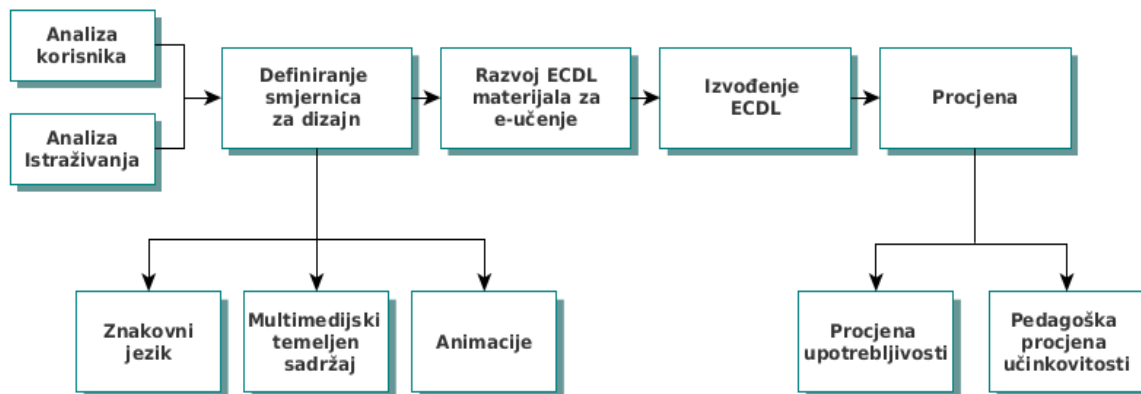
Analiza korisnika

Analiza Istraživanja

Definiranje smjernica za dizajn

Razvoj ECDL materijala za e-učenje

Izvođenje ECDL

Procjena

Znakovni jezik

Multimedijski temeljen sadržaj

Animacije

Procjena upotrebljivosti

Pedagoška procjena učinkovitosti